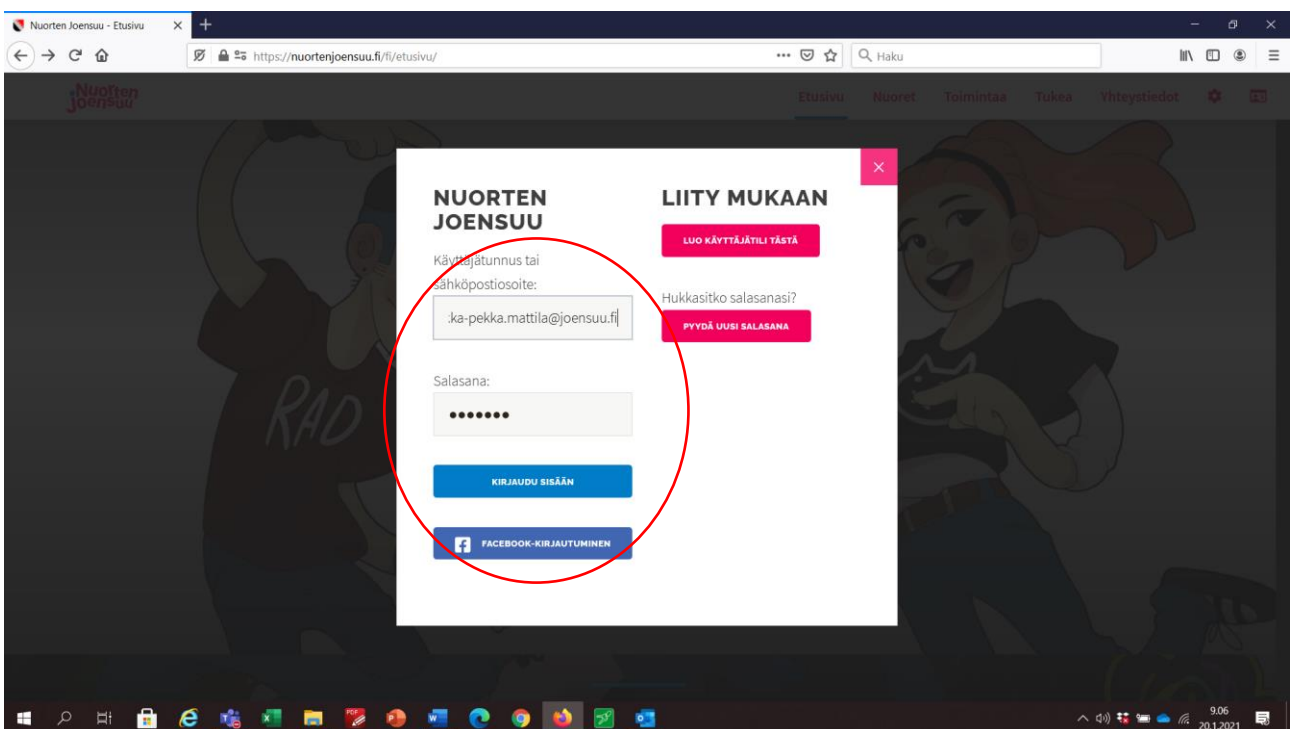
Nuorten Joensuu - Etusivu

https://nuortenjoensuu.fi/fi/etusivu/

Haku

Nuorten Joensuu

Etusivu Nuoret Toimintaa Tukea Yhteystiedot

NUORTEN JOENSUU

Käyttäjätunnus tai sähköpostiosoite:

:ka-pekka.mattila@joensuu.fi

Salasana:

•••••••

KIRJAUDU SISÄÄN

FACEBOOK-KIRJAUTUMINEN

LIITY MUKAAN

LUO KÄYTTÄJÄTILI TÄSTÄ

Hukkasitko salasanasi?

PYYDÄ UUSI SALASANA

RAD

9.06
20.1.2021